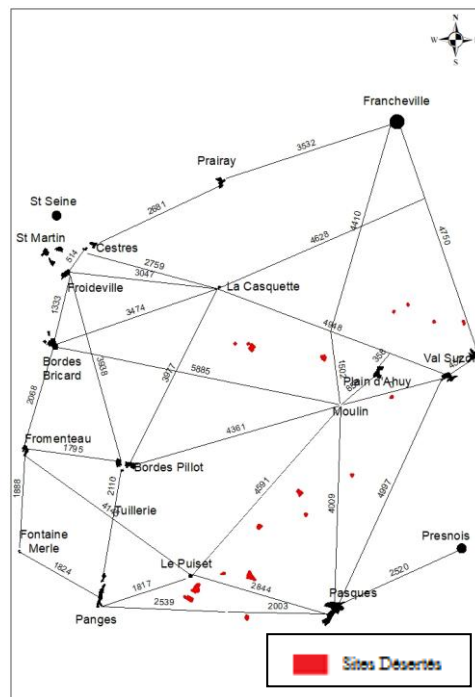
N
W E
S

Francheville
Prairay
3532
St Seine
2681
4410
4750
St Martin
Cestres
514
4628
2759
3047
La Casquette
Froideville
1333
3474
4948
Bordes Bricard
3938
3917
5885
1507
358
Val Suzon
Plain d'Ahuy
2068
Moulin
4361
Fromenteau
1795
Bordes Pillot
2110
4591
4009
4997
1888
Tuillerie
41
Fontaine Merle
Presnois
1824
Le Puiset
1817
2844
2520
2539
2003
Pasques
Panges
Sites Désertés